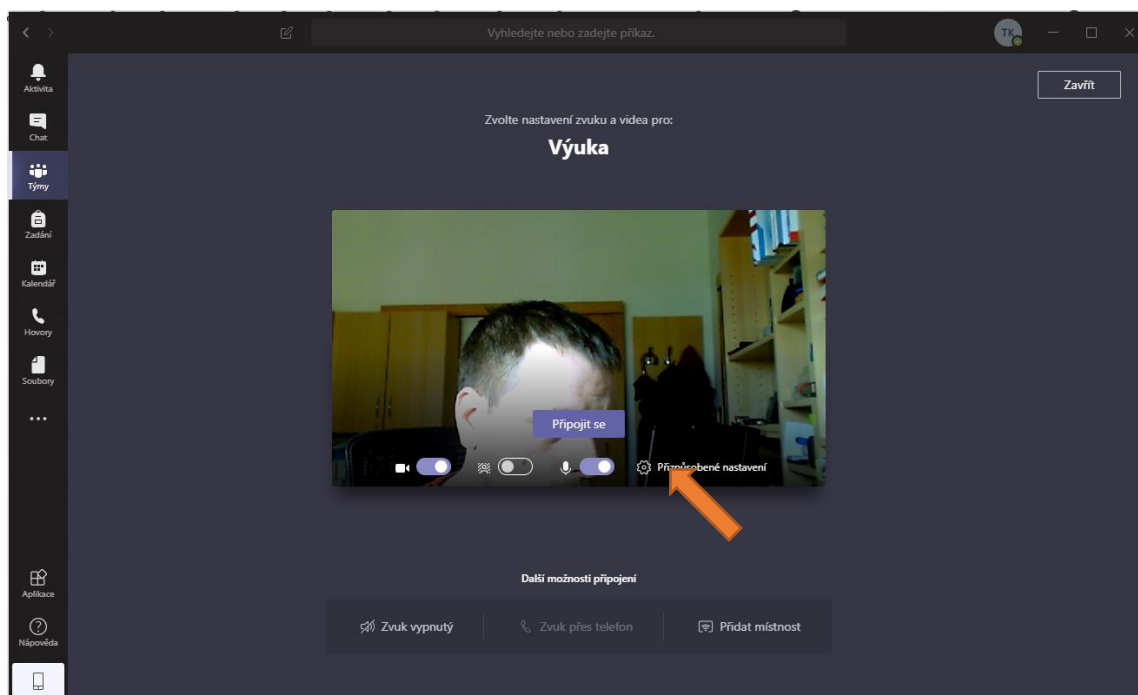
Vyhledejte nebo zadejte příkaz.

TK

Aktivita

Chat

Týmy

Zadání

Kalendář

Hovory

Soubory

...

Aplikace

Nápověda

Zavřít

Zvolte nastavení zvuku a videa pro:

Výuka

Připojit se

Přizpůsobené nastavení

Další možnosti připojení

Zvuk vypnutý

Zvuk přes telefon

Přidat místnost